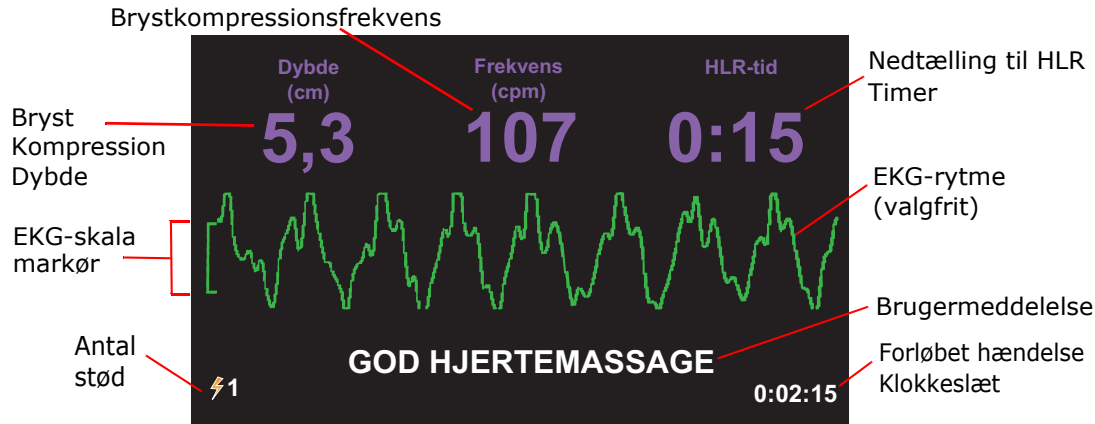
Brystkompressionsfrekvens

Dybde (cm)
5,3

Frekvens (cpm)
107

HLR-tid
0:15

Nedtælling til HLR Timer

Bryst Kompression Dybde

EKG-rytme (valgfrit)

EKG-skala markør

Brugermeddelelse

GOD HJERTEMASSAGE

Antal stød

1

Forløbet hændelse Klokkeslæt

0:02:15